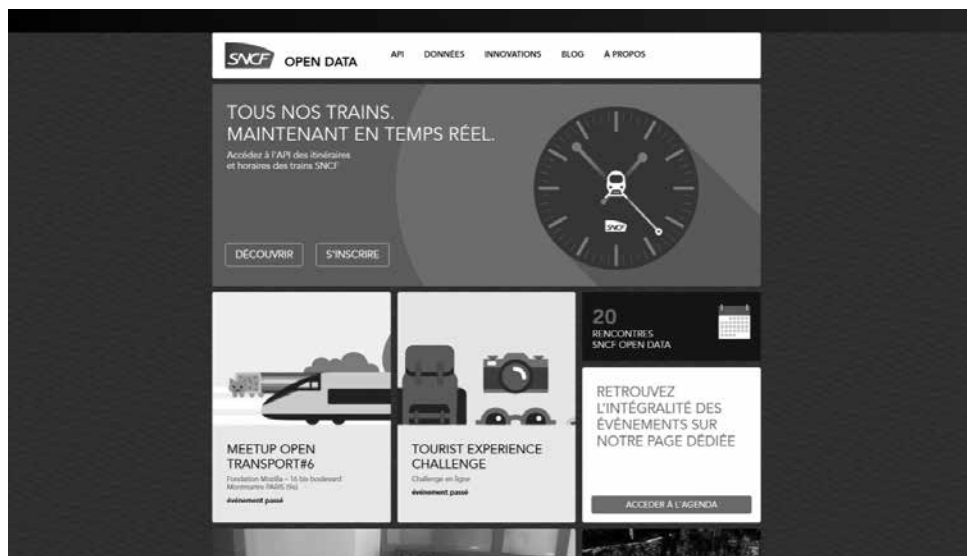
SNCF OPEN DATA

API DONNÉES INNOVATIONS BLOG À PROPOS

TOUS NOS TRAINS. MAINTENANT EN TEMPS RÉEL.

Accédez à l'API des itinéraires et horaires des trains SNCF

DÉCOUVRIR S'INSCRIRE

SNCF

20 RENCONTRES SNCF OPEN DATA

RETROUVEZ L'INTÉGRALITÉ DES ÉVÉNEMENTS SUR NOTRE PAGE DÉDIÉE

ACCEDER À L'AGENDA

MEETUP OPEN TRANSPORT#6

Fondation Mozilla – 16 bis boulevard Montmartre PARIS (9e)

événement passé

TOURIST EXPERIENCE CHALLENGE

Challenge en ligne

événement passé